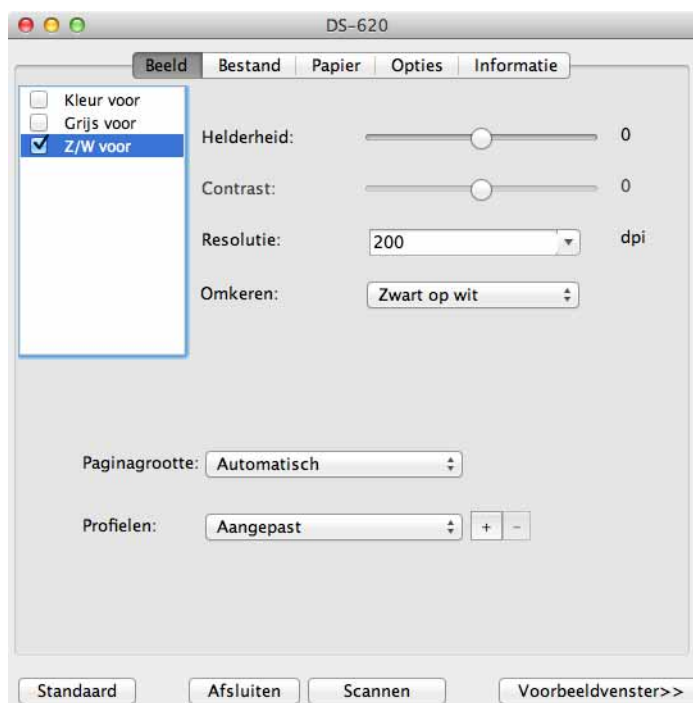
DS-620

Beeld | Bestand | Papier | Opties | Informatie

Kleur voor
Grijs voor
Z/W voor

Helderheid: 0

Contrast: 0

Resolutie: 200 dpi

Omkeren: Zwart op wit

Paginagrootte: Automatisch

Profielen: Aangepast + -

Standaard | Afsluiten | Scannen | Voorbeeldvenster>>